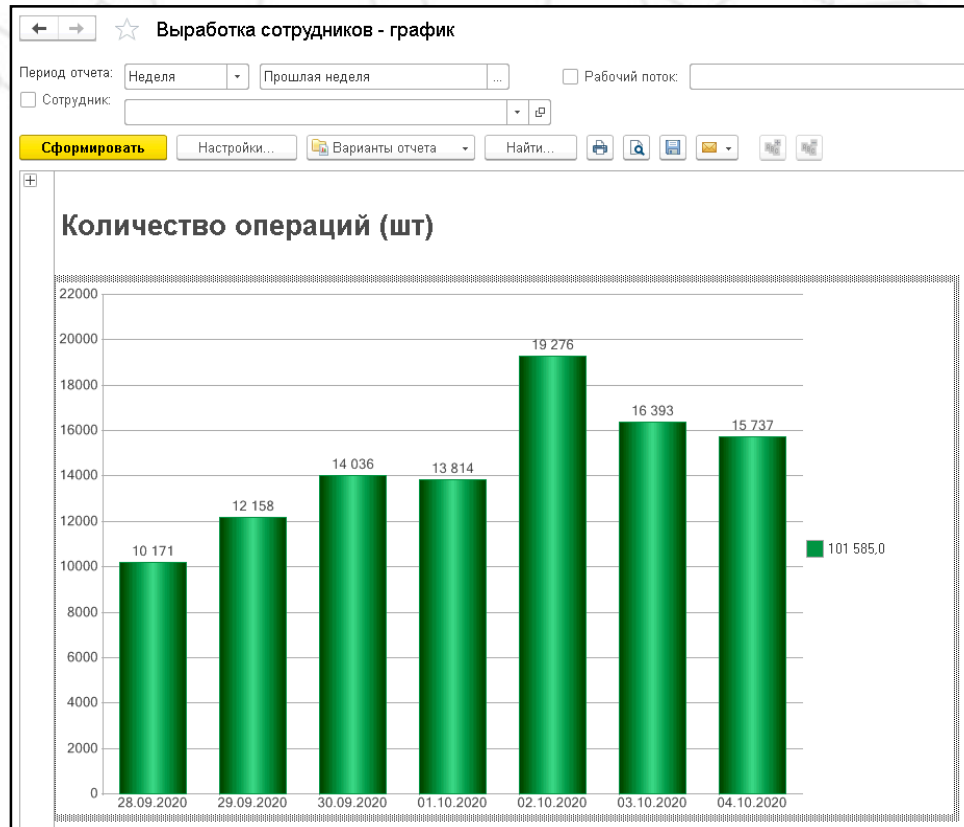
Выработка сотрудников - график

Период отчета: Неделя Прошлая неделя ... Рабочий поток:
Сотрудник:

Сформировать Настройки... Варианты отчета Найти...

Количество операций (шт)

22000
20000
18000
16000
14000
12000
10000
8000
6000
4000
2000
0

10 171
12 158
14 036
13 814
19 276
16 393
15 737

28.09.2020 29.09.2020 30.09.2020 01.10.2020 02.10.2020 03.10.2020 04.10.2020

101 585,0